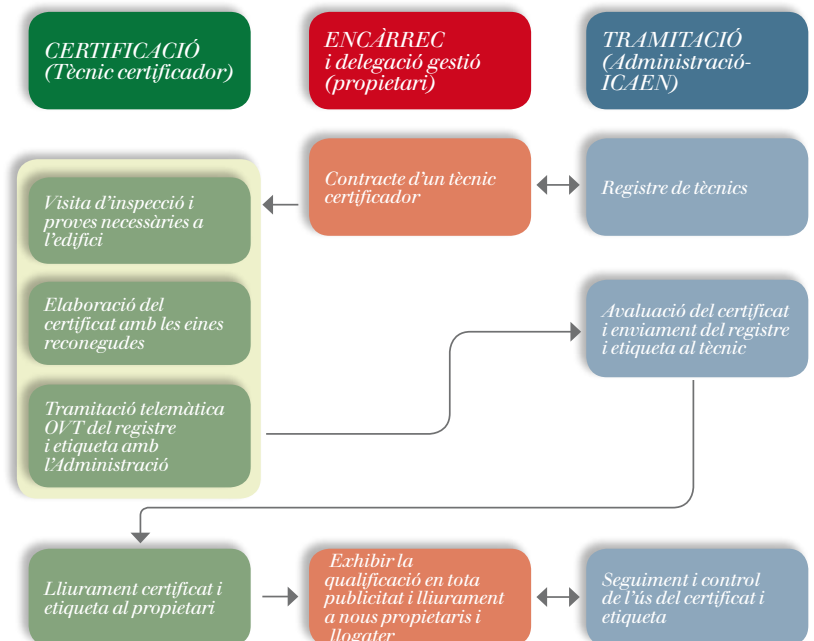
CERTIFICACIÓ (Tècnic certificador)

ENCÀRREC i delegació gestió (propietari)

TRAMITACIÓ (Administració-ICAEN)

Visita d'inspecció i proves necessàries a l'edifici

Contracte d'un tècnic certificador

Registre de tècnics

Elaboració del certificat amb les eines reconegudes

Avaluació del certificat i enviament del registre i etiqueta al tècnic

Tramitació telemàtica OVT del registre i etiqueta amb l'Administració

Lliurament certificat i etiqueta al propietari

Exhibir la qualificació en tota publicitat i lliurament a nous propietaris i llogater

Seguiment i control de l'ús del certificat i etiqueta